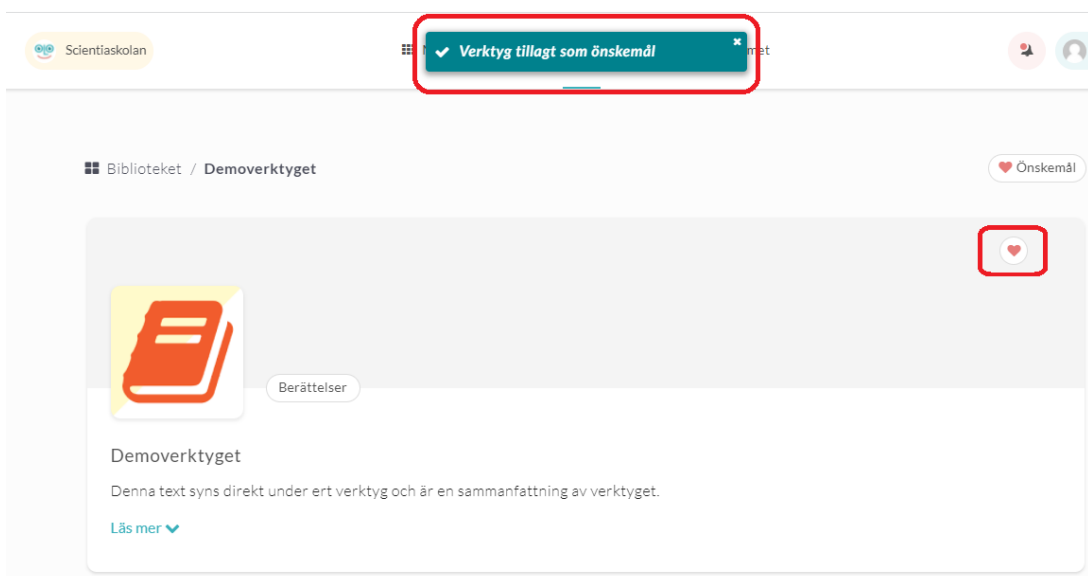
Scientiaskolan

N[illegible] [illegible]met

Verktyg tillagt som önskemål ×

Biblioteket / Demoverktyget

Önskemål

Berättelser

Demoverktyget

Denna text syns direkt under ert verktyg och är en sammanfattning av verktyget.

Läs mer